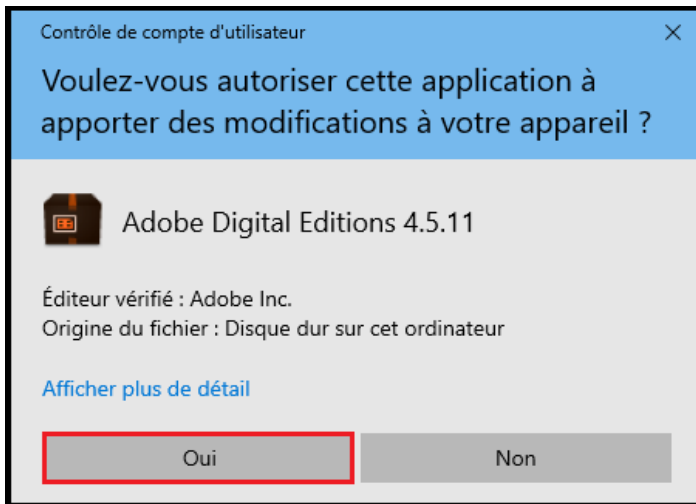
Contrôle de compte d'utilisateur

×

Voulez-vous autoriser cette application à apporter des modifications à votre appareil ?

Adobe Digital Editions 4.5.11

Éditeur vérifié : Adobe Inc.
Origine du fichier : Disque dur sur cet ordinateur

Afficher plus de détail

Oui

Non